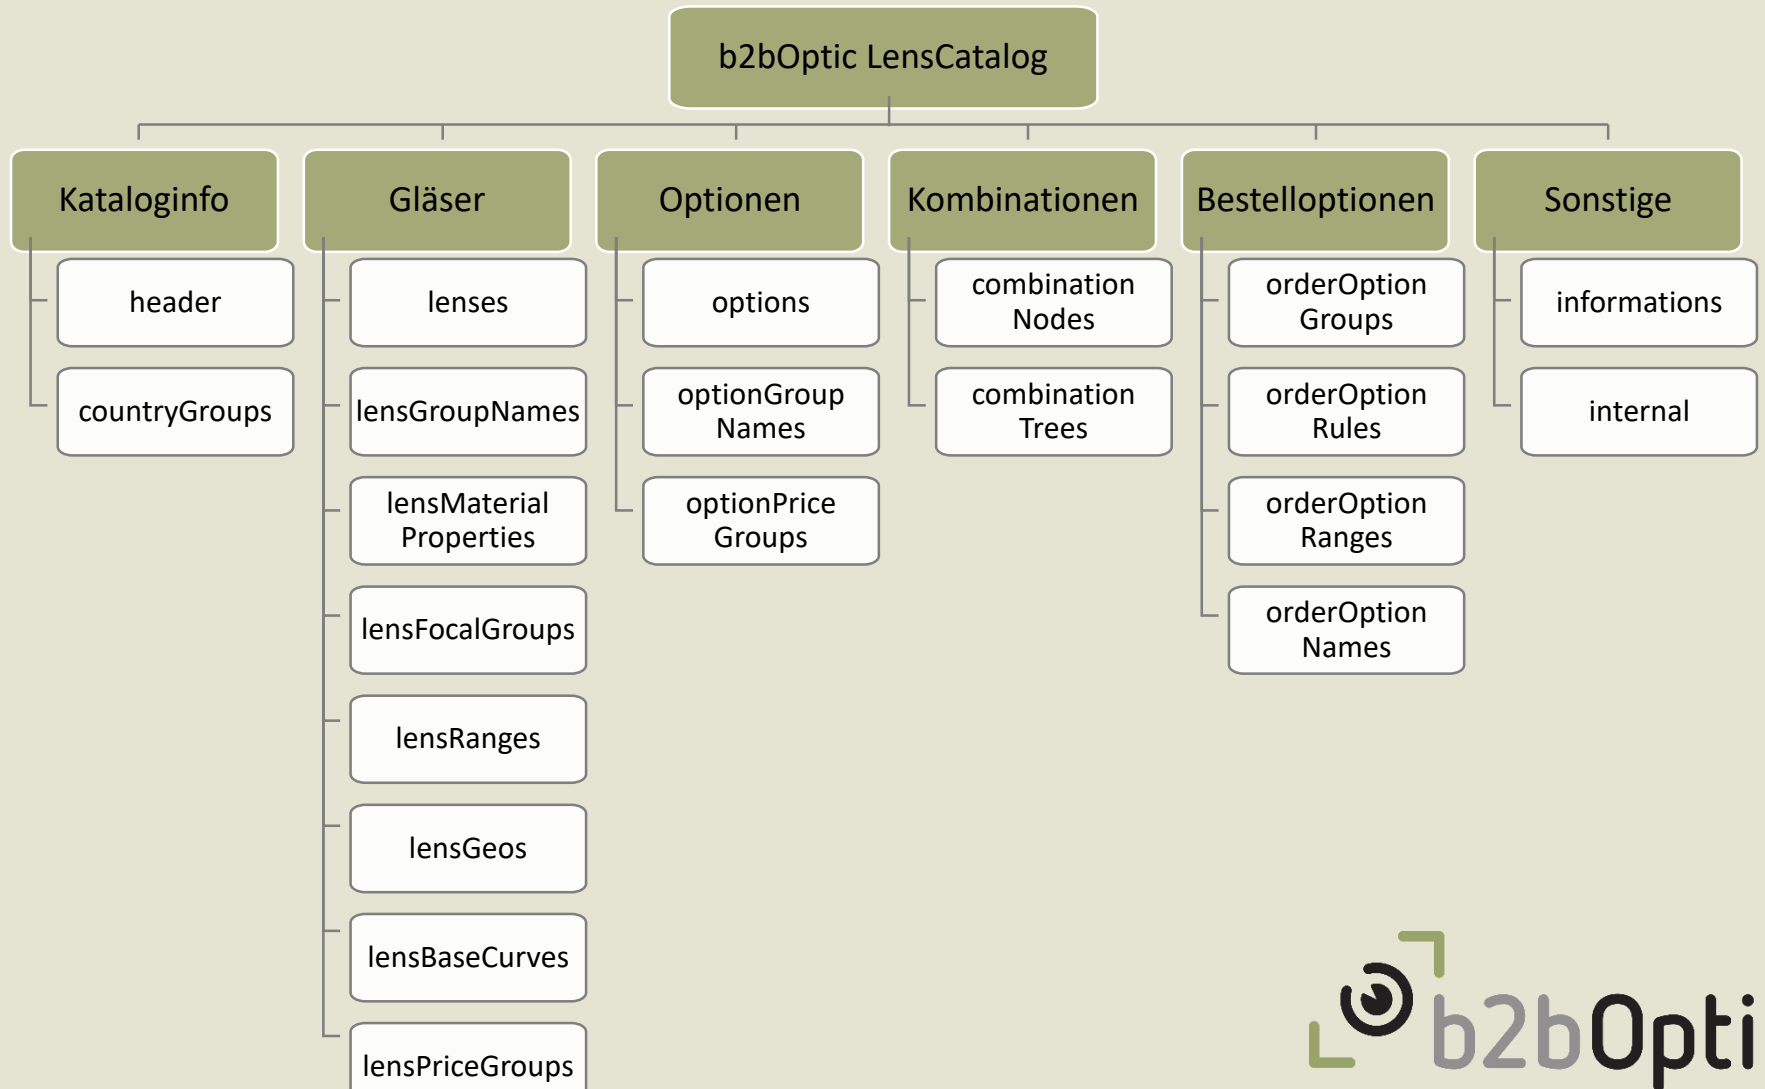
b2bOptic LensCatalog

Kataloginfo

header

countryGroups

Gläser

lenses

lensGroupNames

lensMaterial Properties

lensFocalGroups

lensRanges

lensGeos

lensBaseCurves

lensPriceGroups

Optionen

options

optionGroup Names

optionPrice Groups

Kombinationen

combination Nodes

combination Trees

Bestelloptionen

orderOption Groups

orderOption Rules

orderOption Ranges

orderOption Names

Sonstige

informations

internal

b2bOpti